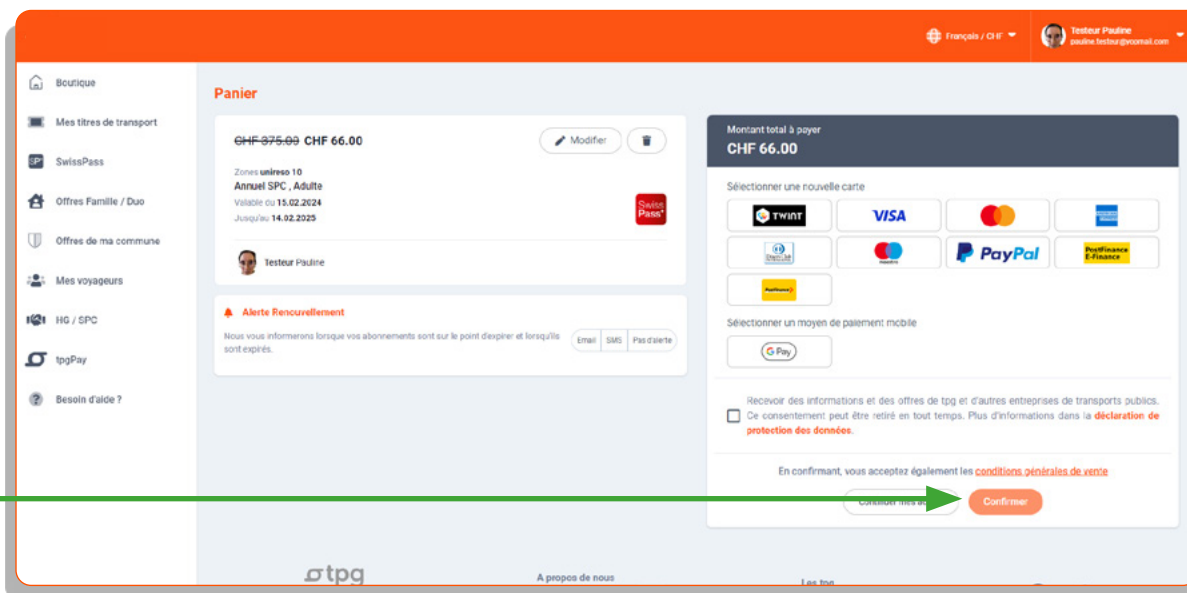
Français / CHF

Testeur Pauline
pauline.testeur@yopmail.com

Boutique
Mes titres de transport
SwissPass
Offres Famille / Duo
Offres de ma commune
Mes voyageurs
HG / SPC
tpgPay
Besoin d'aide ?

Panier

~~CHF 375.00~~ CHF 66.00

Modifier

Zones unireso 10
Annuel SPC , Adulte
Valable du 15.02.2024
Jusqu'au 14.02.2025

Swiss Pass

Testeur Pauline

Alerte Renouvellement

Nous vous informerons lorsque vos abonnements sont sur le point d'expirer et lorsqu'ils sont expirés.

Email | SMS | Pas d'alerte

Montant total à payer
CHF 66.00

Sélectionner une nouvelle carte

TWINT
VISA
PayPal
PostFinance E-Finance
PostFinance

Sélectionner un moyen de paiement mobile

G Pay

Recevoir des informations et des offres de tpg et d'autres entreprises de transports publics. Ce consentement peut être retiré en tout temps. Plus d'informations dans la déclaration de protection des données.

En confirmant, vous acceptez également les conditions générales de vente

Continuer mes a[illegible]

Confirmer

tpg

A propos de nous

Les tpg